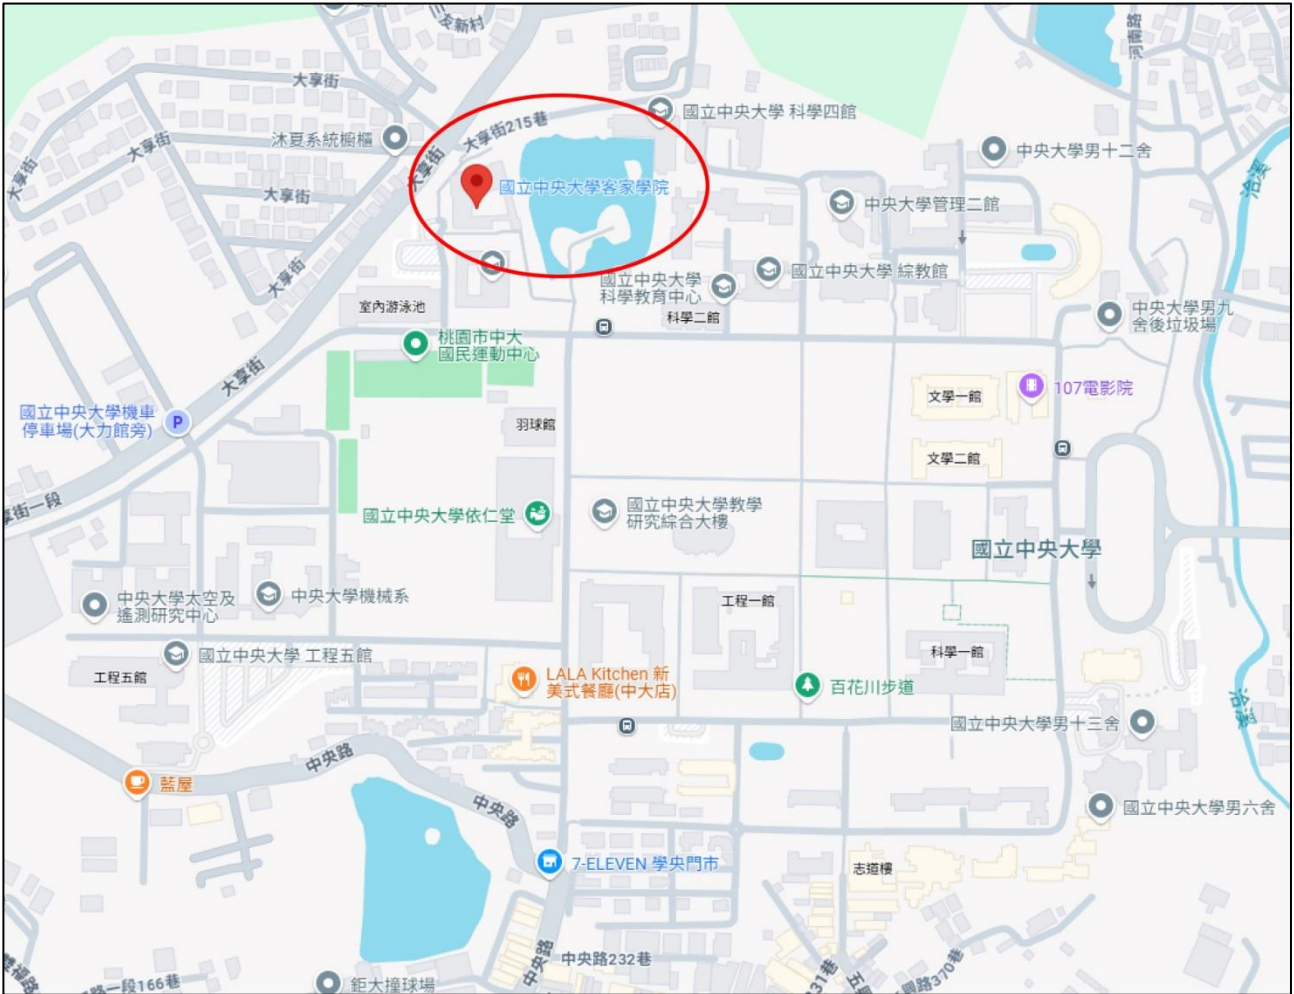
三友新村
河南路
大享街
國立中央大學 科學四館
大享街
沐夏系統櫥櫃
大享街215巷
中央大學男十二舍
大享街
大享街
大享街
國立中央大學客家學院
中央大學管理二館
大享街
國立中央大學 科學教育中心
國立中央大學 綜教館
室內游泳池
科學二館
中央大學男九舍後垃圾場
桃園市中大國民運動中心
大享街
文學一館
107電影院
國立中央大學機車停車場(大力館旁)
羽球館
文學二館
享街一段
國立中央大學依仁堂
國立中央大學教學研究綜合大樓
國立中央大學
中央大學太空及遙測研究中心
中央大學機械系
工程一館
國立中央大學 工程五館
科學一館
工程五館
LALA Kitchen 新美式餐廳(中大店)
百花川步道
國立中央大學男十三舍
中央路
藍屋
中央路
國立中央大學男六舍
7-ELEVEN 學央門市
志道樓
中央路
中央路232巷
一段166巷
鉅大撞球場
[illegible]31巷
五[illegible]
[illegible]路370巷